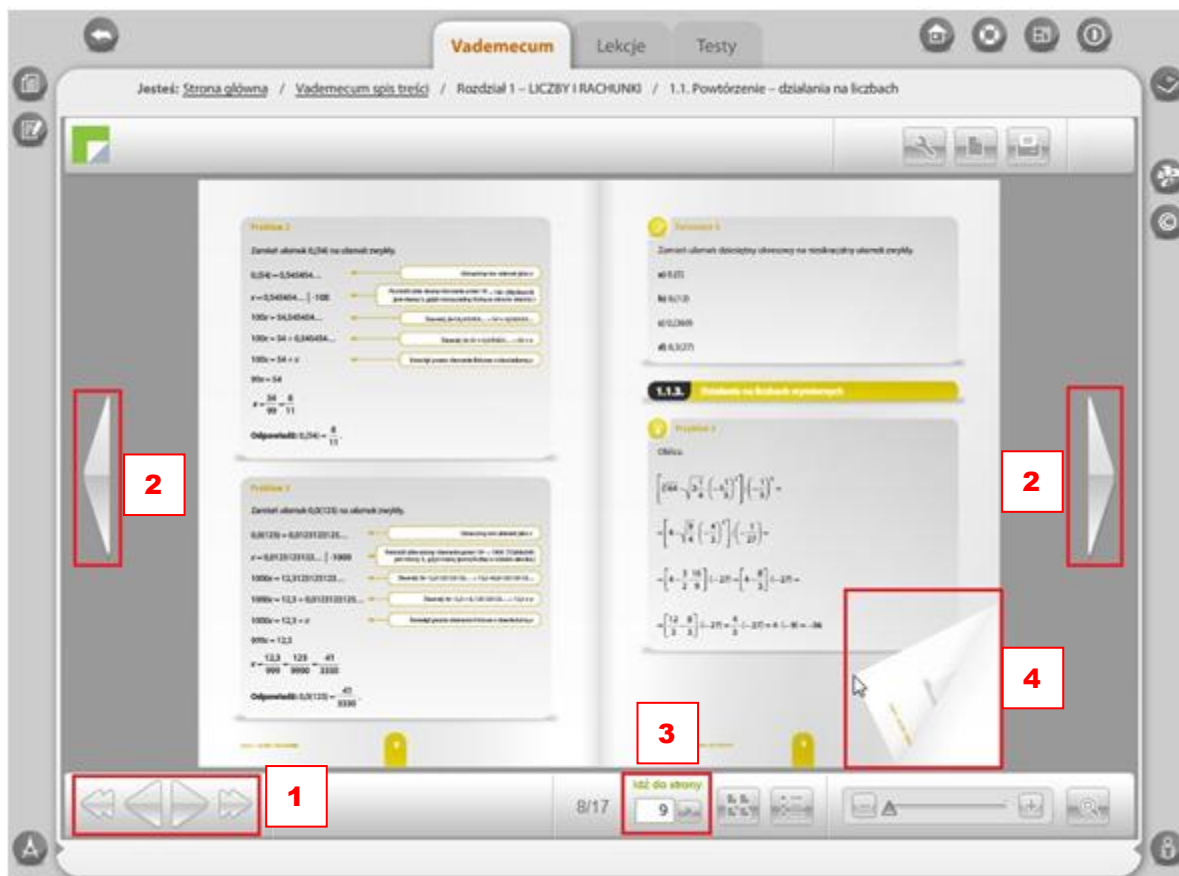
Vademecum Lekcje Testy

Jesteś: Strona główna / Vademecum spis treści / Rozdział 1 – LICZBY I RACHUNKI / 1.1. Powtórzenie – działania na liczbach

Przykład 2

Zamień ułamek 0,(54) na ułamek zwykły.

0,(54) = 0,545454...

x = 0,545454... | ·100

100x = 54,545454...

100x = 54 + 0,545454...

100x = 54 + x

99x = 54

$x = \frac{54}{99} = \frac{6}{11}$

Odpowiedź: $0,(54) = \frac{6}{11}$.

Przykład 3

Zamień ułamek 0,0(123) na ułamek zwykły.

0,0(123) = 0,0123123123...

x = 0,0123123123... | ·1000

1000x = 12,3123123123...

1000x = 12,3 + 0,0123123123...

1000x = 12,3 + x

999x = 12,3

$x = \frac{12,3}{999} = \frac{123}{9990} = \frac{41}{3330}$

Odpowiedź: $0,0(123) = \frac{41}{3330}$.

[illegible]

Ćwiczenie 5

Zamień ułamek dziesiętny okresowy na nieskracalny ułamek zwykły.

a) 0,(2)

b) 0,(12)

c) 0,(365)

d) 0,3(27)

1.1.3. Działania na liczbach wymiernych

Przykład 4

Oblicz.

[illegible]

2

2

4

3

1

Idź do strony

8/17

9